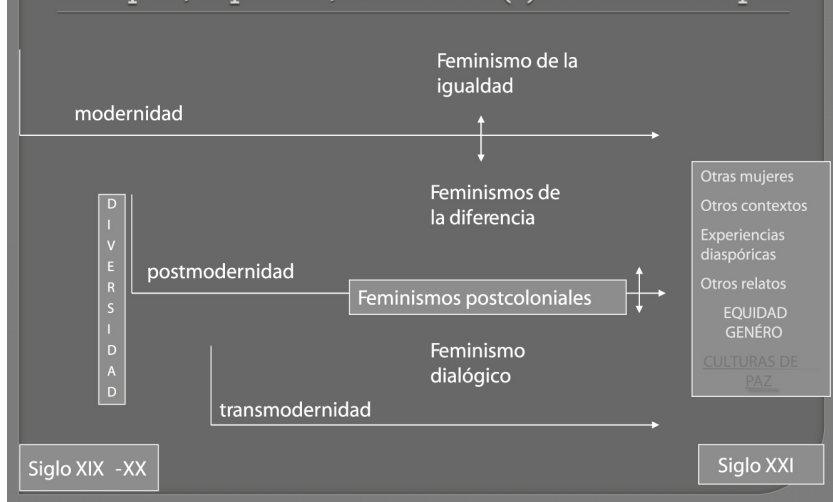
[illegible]

Feminismo de la igualdad

modernidad

Feminismos de la diferencia

D
I
V
E
R
S
I
D
A
D

postmodernidad

Feminismos postcoloniales

Feminismo dialógico

transmodernidad

Otras mujeres
Otros contextos
Experiencias diaspóricas
Otros relatos
EQUIDAD GENÉRO
CULTURAS DE PAZ

Siglo XIX -XX

Siglo XXI